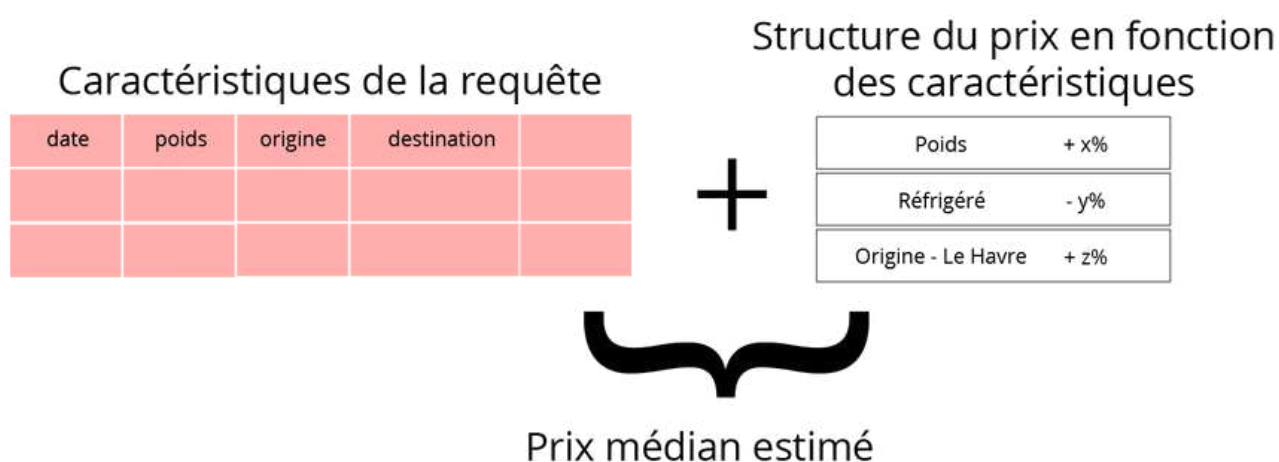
Caractéristiques de la requête

| date | poids | origine | destination |  |
|---|---|---|---|---|
|  |  |  |  |  |
|  |  |  |  |  |

+

Structure du prix en fonction des caractéristiques

| Poids | + x% |
|---|---|
| Réfrigéré | - y% |
| Origine - Le Havre | + z% |

Prix médian estimé